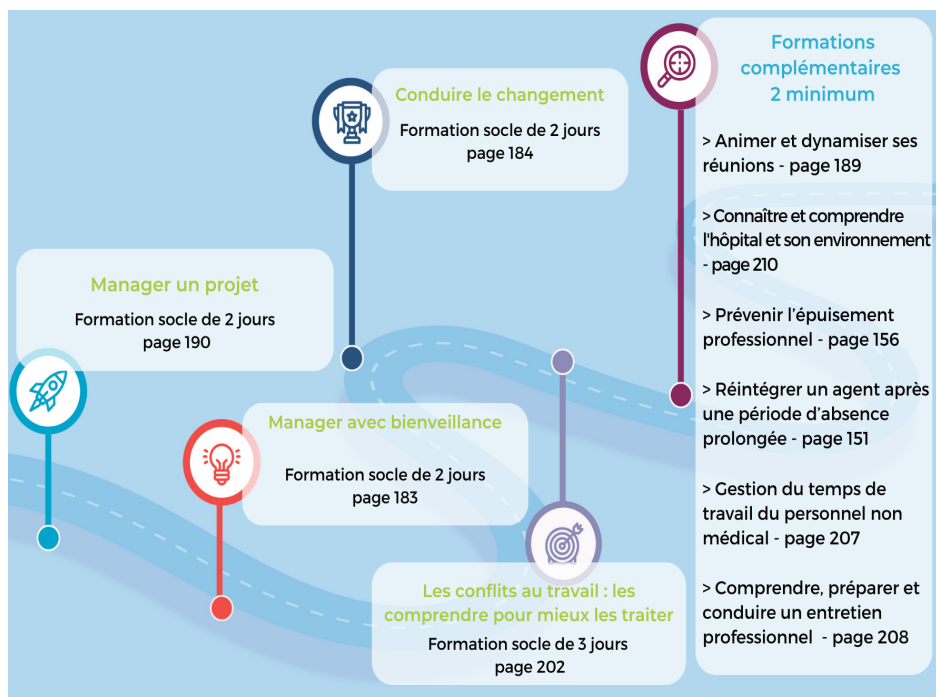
Conduire le changement

Formation socle de 2 jours
page 184

Formations complémentaires
2 minimum

> Animer et dynamiser ses réunions - page 189

> Connaître et comprendre l'hôpital et son environnement - page 210

> Prévenir l'épuisement professionnel - page 156

> Réintégrer un agent après une période d'absence prolongée - page 151

> Gestion du temps de travail du personnel non médical - page 207

> Comprendre, préparer et conduire un entretien professionnel - page 208

Manager un projet

Formation socle de 2 jours
page 190

Manager avec bienveillance

Formation socle de 2 jours
page 183

Les conflits au travail : les comprendre pour mieux les traiter

Formation socle de 3 jours
page 202